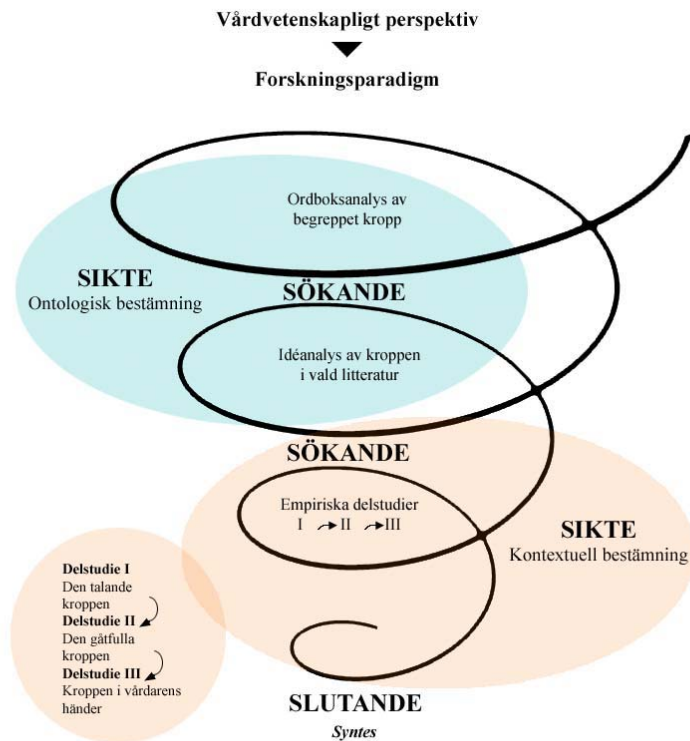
Vårdvetenskapligt perspektiv

Forskningsparadigm

Ordboksanalys av begreppet kropp

SIKTE
Ontologisk bestämning

SÖKANDE

Idéanalys av kroppen i vald litteratur

SÖKANDE

Empiriska delstudier
I → II → III

SIKTE
Kontextuell bestämning

Delstudie I
Den talande kroppen
Delstudie II
Den gåtfulla kroppen
Delstudie III
Kroppen i vårdarens händer

SLUTANDE
Syntes